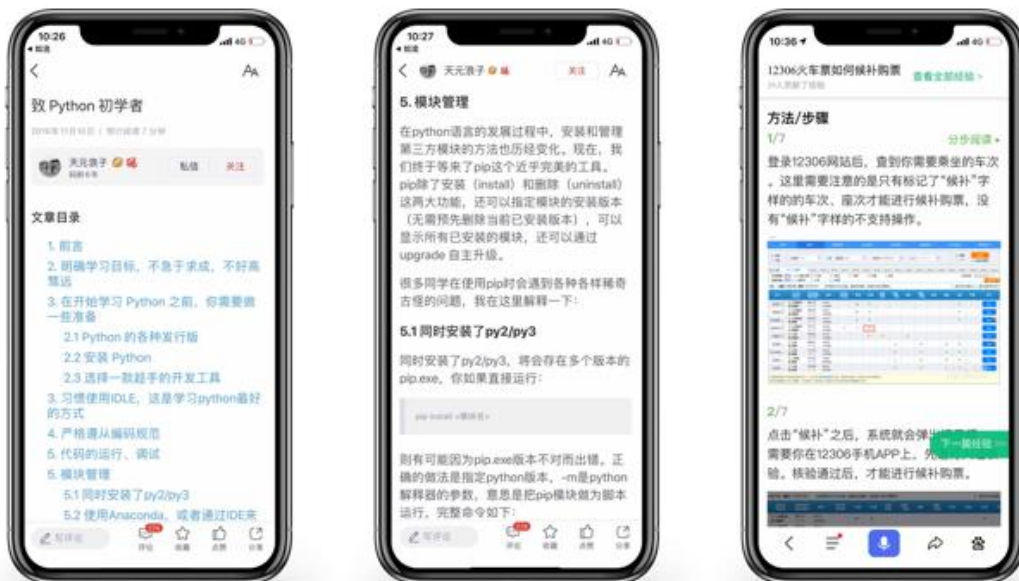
10:26
◂ 精选
4G

<
AA

致 Python 初学者

2019年11月10日 | 预计阅读 7 分钟

天元浪子
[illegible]
私信
关注

文章目录

1. 前言
2. 明确学习目标，不急于求成，不好高骛远
3. 在开始学习 Python 之前，你需要做一些准备
2.1 Python 的各种发行版
2.2 安装 Python
2.3 选择一款趁手的开发工具
3. 习惯使用IDLE，这是学习python最好的方式
4. 严格遵从编码规范
5. 代码的运行、调试
5. 模块管理
5.1 同时安装了py2/py3
5.2 使用Anaconda，或者通过IDE来

写评论
评论
收藏
点赞
分享

10:27
◂ 精选
4G

< 天元浪子
关注
AA

5. 模块管理

在python语言的发展过程中，安装和管理第三方模块的方法也历经变化。现在，我们终于等来了pip这个近乎完美的工具。pip除了安装（install）和删除（uninstall）这两大功能，还可以指定模块的安装版本（无需预先删除当前已安装版本），可以显示所有已安装的模块，还可以通过upgrade 自主升级。

很多同学在使用pip时会遇到各种各样稀奇古怪的问题，我在这里解释一下：

5.1 同时安装了py2/py3

同时安装了py2/py3，将会存在多个版本的pip.exe，你如果直接运行：

pip install <模块名>

则有可能因为pip.exe版本不对而出错。正确的做法是指定python版本，-m是python解释器的参数，意思是把pip模块做为脚本运行，完整命令如下：

写评论
评论
收藏
点赞
分享

10:36
4G

12306火车票如何候补购票
查看全部经验 >
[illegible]

方法/步骤
1/7
分步阅读 >
登录12306网站后，查到你需要乘坐的车次，这里需要注意的是只有标记了“候补”字样的的车次、席次才能进行候补购票，没有“候补”字样的不支持操作。

2/7
点击“候补”之后，系统就会弹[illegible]需要你在12306手机APP上，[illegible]验，核验通过后，才能进行候补购票。
下一篇经验